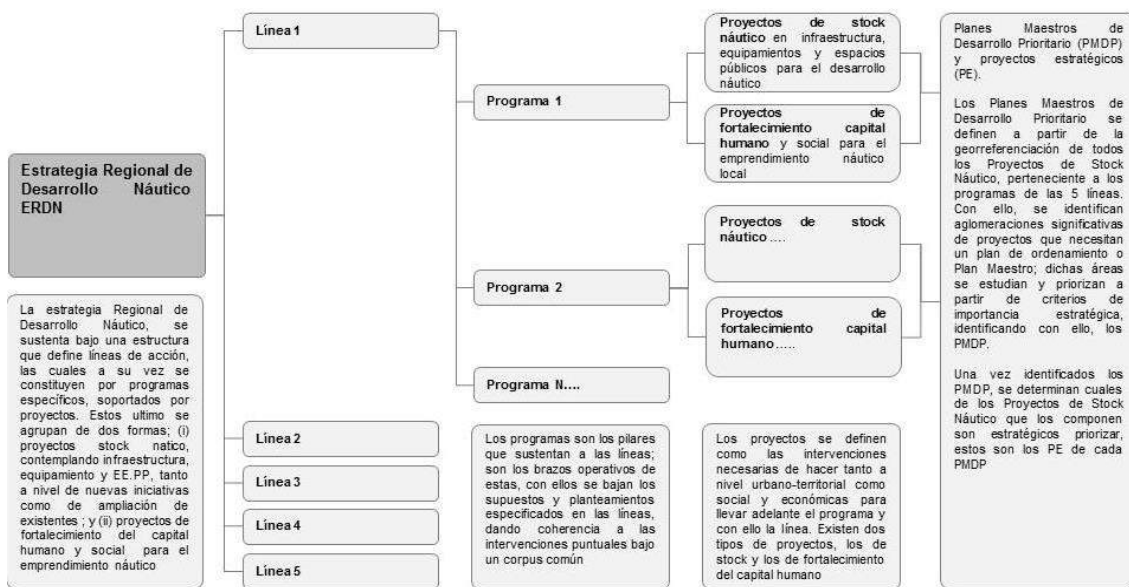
Estrategia Regional de Desarrollo Náutico ERDN

La estrategia Regional de Desarrollo Náutico, se sustenta bajo una estructura que define líneas de acción, las cuales a su vez se constituyen por programas específicos, soportados por proyectos. Estos ultimo se agrupan de dos formas; (i) proyectos stock natico, contemplando infraestructura, equipamiento y EE.PP, tanto a nivel de nuevas iniciativas como de ampliación de existentes ; y (ii) proyectos de fortalecimiento del capital humano y social para el emprendimiento náutico

Línea 1

Línea 2

Línea 3

Línea 4

Línea 5

Programa 1

Programa 2

Programa N....

Los programas son los pilares que sustentan a las líneas; son los brazos operativos de estas, con ellos se bajan los supuestos y planteamientos especificados en las líneas, dando coherencia a las intervenciones puntuales bajo un corpus común

Proyectos de stock náutico en infraestructura, equipamientos y espacios públicos para el desarrollo náutico

Proyectos de fortalecimiento capital humano y social para el emprendimiento náutico local

Proyectos de stock náutico....

Proyectos de fortalecimiento capital humano.....

Los proyectos se definen como las intervenciones necesarias de hacer tanto a nivel urbano-territorial como social y económicas para llevar adelante el programa y con ello la línea. Existen dos tipos de proyectos, los de stock y los de fortalecimiento del capital humano

Planes Maestros de Desarrollo Prioritario (PMDP) y proyectos estratégicos (PE).

Los Planes Maestros de Desarrollo Prioritario se definen a partir de la georreferenciación de todos los Proyectos de Stock Náutico, perteneciente a los programas de las 5 líneas. Con ello, se identifican aglomeraciones significativas de proyectos que necesitan un plan de ordenamiento o Plan Maestro; dichas áreas se estudian y priorizan a partir de criterios de importancia estratégica, identificando con ello, los PMDP.

Una vez identificados los PMDP, se determinan cuales de los Proyectos de Stock Náutico que los componen son estratégicos priorizar, estos son los PE de cada PMDP